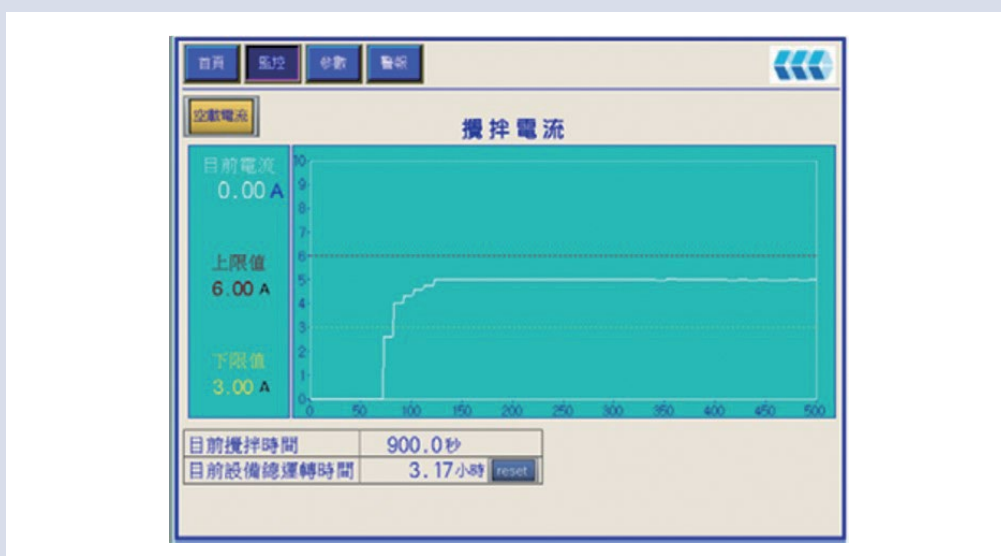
首頁 監控 參數 警報

空載電流

攪拌電流

目前電流
0.00 A

上限值
6.00 A

下限值
3.00 A

10
9
8
7
6
5
4
3
2
1
0

0 50 100 150 200 250 300 350 400 450 500

| 目前攪拌時間 | 900.0秒 |
|---|---|
| 目前設備總運轉時間 | 3.17小時 reset |